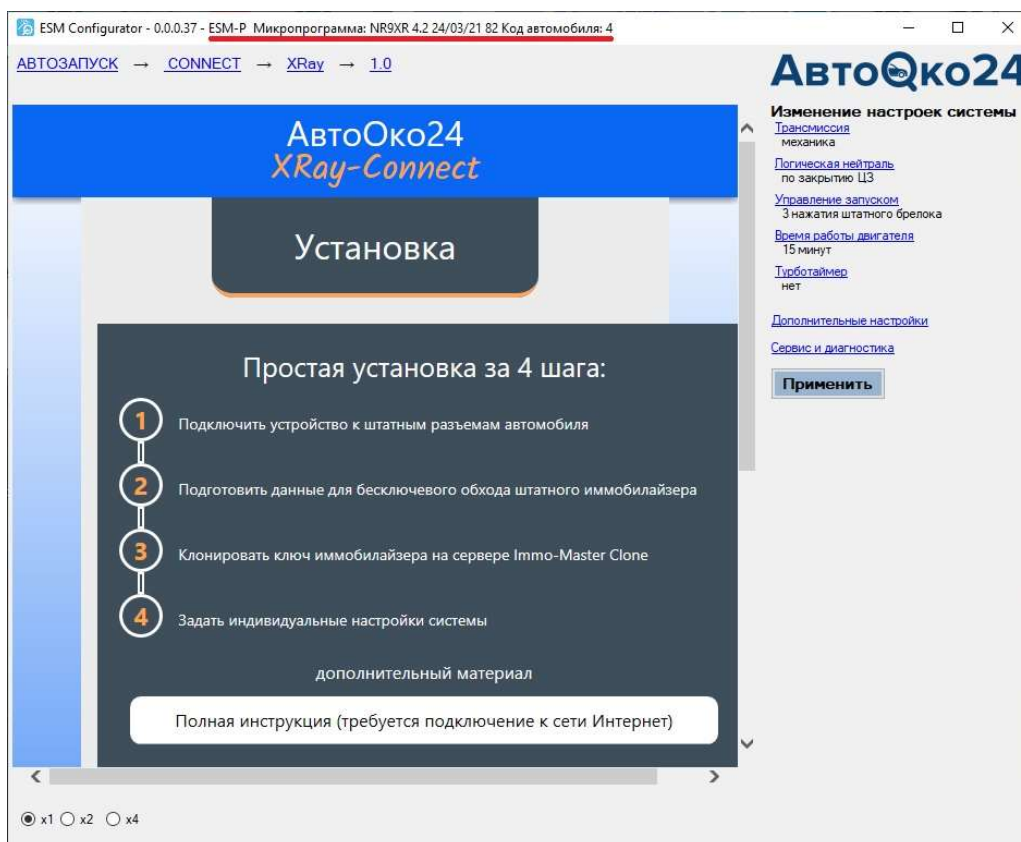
ESM Configurator - 0.0.0.37 - ESM-P Микропрограмма: NR9XR 4.2 24/03/21 82 Код автомобиля: 4

АВТОЗАПУСК → CONNECT → XRay → 1.0

АвтоОко24

АвтоОко24
XRay-Connect

Установка

Простая установка за 4 шага:

1 Подключить устройство к штатным разъемам автомобиля

2 Подготовить данные для бесключевого обхода штатного иммобилайзера

3 Клонировать ключ иммобилайзера на сервере Immo-Master Clone

4 Задать индивидуальные настройки системы

дополнительный материал

Полная инструкция (требуется подключение к сети Интернет)

Изменение настроек системы
Трансмиссия
механика
Логическая нейтраль
по закрытию ЦЗ
Управление запуском
3 нажатия штатного брелока
Время работы двигателя
15 минут
Турботаймер
нет

Дополнительные настройки

Сервис и диагностика

Применить

x1 x2 x4